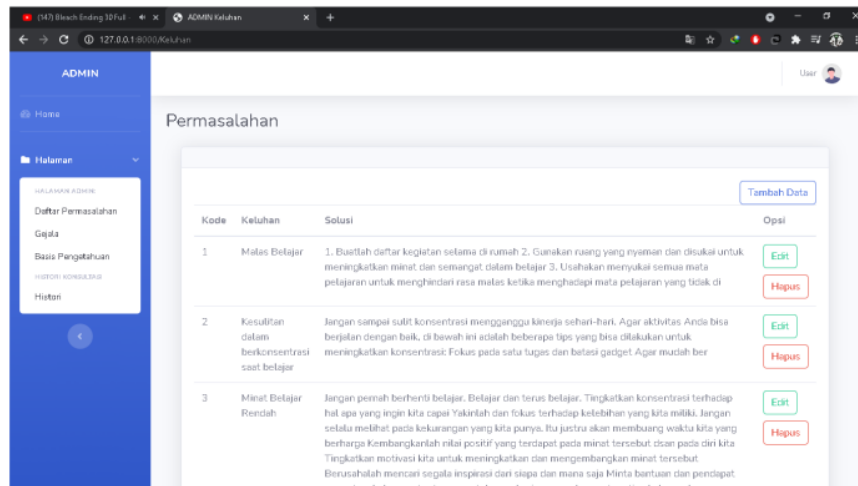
(147) Bleach Ending 30 Full - ×
ADMIN Keluhan ×
+
127.0.0.1:8000/Keluhan

ADMIN

Home

Halaman

HALAMAN ADMIN
Daftar Permasalahan
Gejala
Basis Pengetahuan
HISTORI KONSULTASI
Histori

User

Permasalahan

Tambah Data

| Kode | Keluhan | Solusi | Opsi |
|---|---|---|---|
| 1 | Malas Belajar | 1. Buatlah daftar kegiatan selama di rumah 2. Gunakan ruang yang nyaman dan disukai untuk meningkatkan minat dan semangat dalam belajar 3. Usahakan menyukai semua mata pelajaran untuk menghindari rasa malas ketika menghadapi mata pelajaran yang tidak di | Edit Hapus |
| 2 | Kesulitan dalam berkonsentrasi saat belajar | Jangan sampai sulit konsentrasi mengganggu kinerja sehari-hari. Agar aktivitas Anda bisa berjalan dengan baik, di bawah ini adalah beberapa tips yang bisa dilakukan untuk meningkatkan konsentrasi: Fokus pada satu tugas dan batasi gadget Agar mudah ber | Edit Hapus |
| 3 | Minat Belajar Rendah | Jangan pernah berhenti belajar. Belajar dan terus belajar. Tingkatkan konsentrasi terhadap hal apa yang ingin kita capai Yakinlah dan fokus terhadap kelebihan yang kita miliki. Jangan selalu melihat pada kekurangan yang kita punya. Itu justru akan membuang waktu kita yang berharga Kembangkanlah nilai positif yang terdapat pada minat tersebut dan pada diri kita Tingkatkan motivasi kita untuk meningkatkan dan mengembangkan minat tersebut Berusahalah mencari segala inspirasi dari siapa dan mana saja Minta bantuan dan pendapat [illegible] | Edit Hapus |